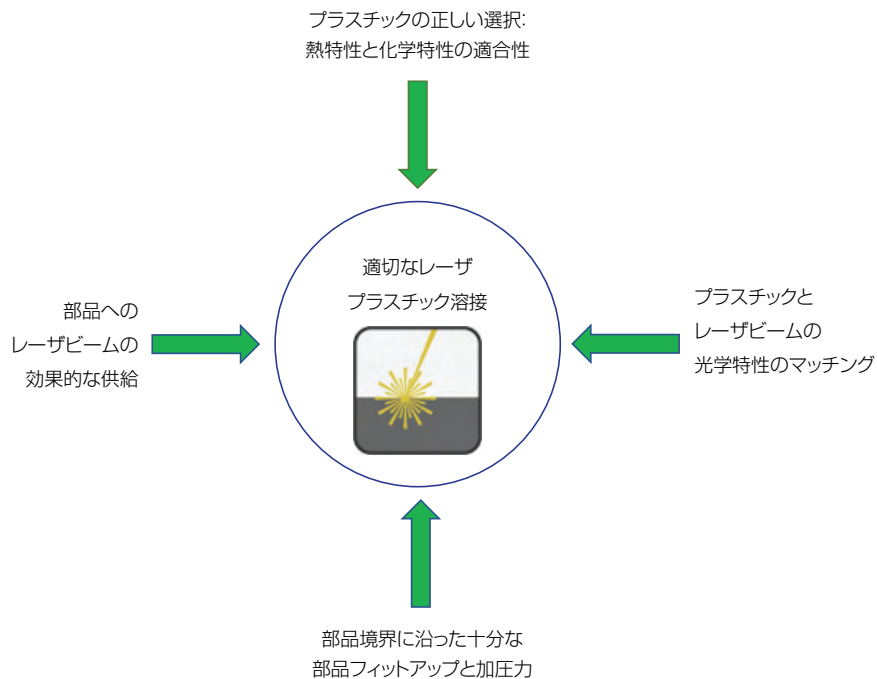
プラスチックの正しい選択:
熱特性と化学特性の適合性

部品への
レーザービームの
効果的な供給

適切なレーザ
プラスチック溶接

プラスチックと
レーザービームの
光学特性のマッチング

部品境界に沿った十分な
部品フィットアップと加圧力